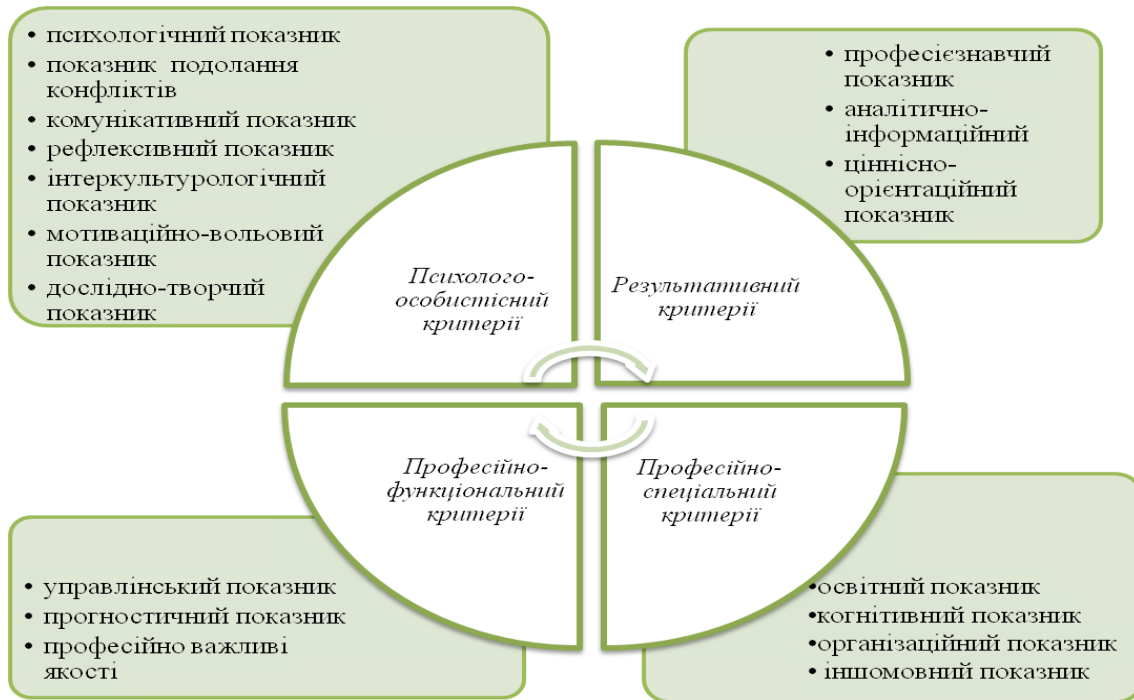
• психологічний показник
• показник подолання конфліктів
• комунікативний показник
• рефлексивний показник
• інтеркультурологічний показник
• мотиваційно-вольовий показник
• дослідно-творчий показник

• професієзнавчий показник
• аналітично-інформаційний
• ціннісно-орієнтаційний показник

Психолого-особистісний критерій

Результативний критерій

Професійно-функціональний критерій

Професійно-спеціальний критерій

• управлінський показник
• прогностичний показник
• професійно важливі якості

•освітній показник
•когнітивний показник
•організаційний показник
• іншомовний показник